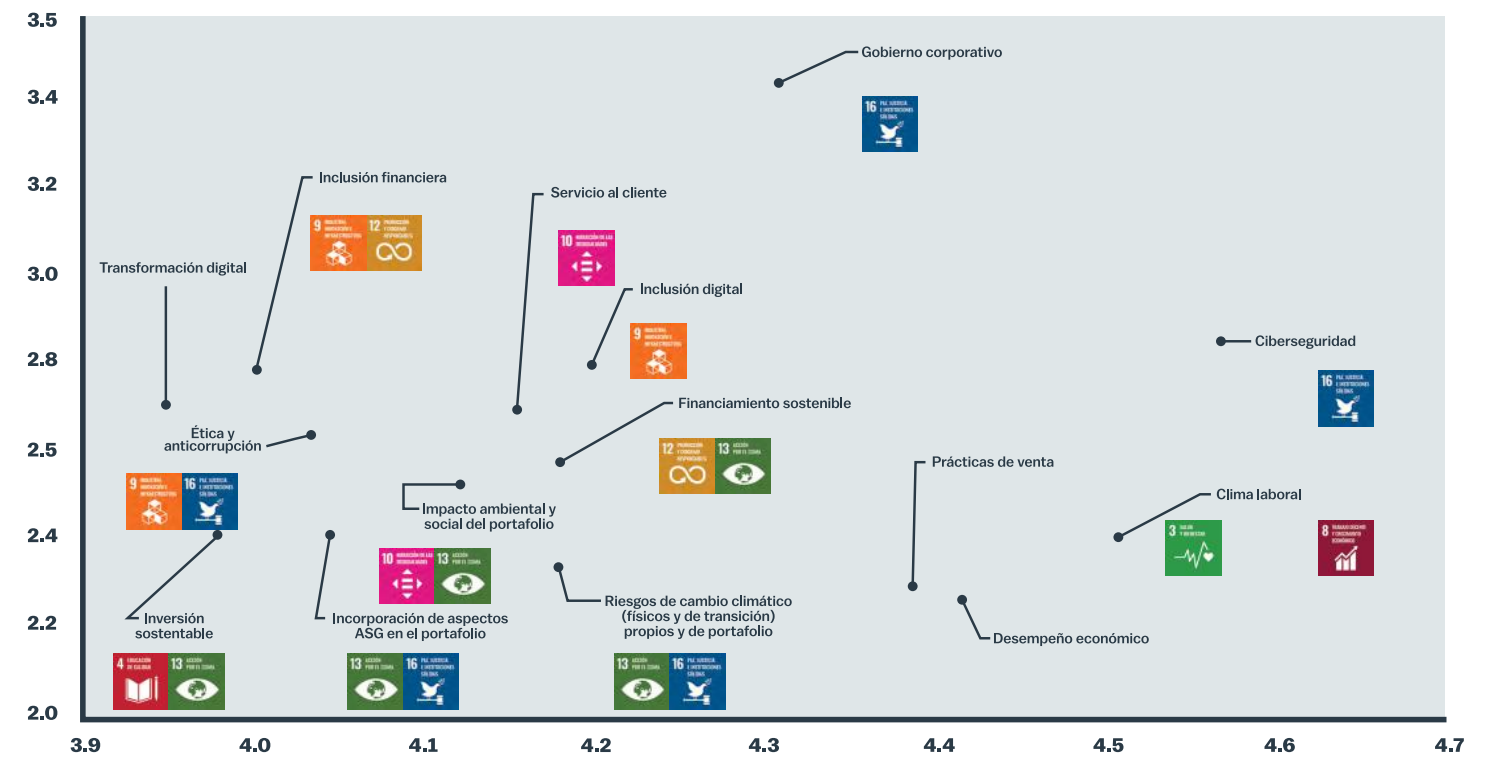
3.5
3.4
3.2
3.0
2.8
2.5
2.4
2.2
2.0

3.9
4.0
4.1
4.2
4.3
4.4
4.5
4.6
4.7

Gobierno corporativo
16 PAZ, JUSTICIA E INSTITUCIONES SÓLIDAS

Inclusión financiera
9 INDUSTRIA, INNOVACIÓN E INFRAESTRUCTURA
12 PRODUCCIÓN Y CONSUMO RESPONSABLES

Servicio al cliente
10 REDUCCIÓN DE LAS DESIGUALDADES

Transformación digital

Inclusión digital
9 INDUSTRIA, INNOVACIÓN E INFRAESTRUCTURA

Ciberseguridad
16 PAZ, JUSTICIA E INSTITUCIONES SÓLIDAS

Financiamiento sostenible
12 PRODUCCIÓN Y CONSUMO RESPONSABLES
13 ACCIÓN POR EL CLIMA

Ética y anticorrupción
9 INDUSTRIA, INNOVACIÓN E INFRAESTRUCTURA
16 PAZ, JUSTICIA E INSTITUCIONES SÓLIDAS

Impacto ambiental y social del portafolio
10 REDUCCIÓN DE LAS DESIGUALDADES
13 ACCIÓN POR EL CLIMA

Prácticas de venta

Clima laboral
3 SALUD Y BIENESTAR
8 TRABAJO DECENTE Y CRECIMIENTO ECONÓMICO

Inversión sostenable
4 EDUCACIÓN DE CALIDAD
13 ACCIÓN POR EL CLIMA

Incorporación de aspectos ASG en el portafolio
13 ACCIÓN POR EL CLIMA
16 PAZ, JUSTICIA E INSTITUCIONES SÓLIDAS

Riesgos de cambio climático (físicos y de transición) propios y de portafolio
13 ACCIÓN POR EL CLIMA
16 PAZ, JUSTICIA E INSTITUCIONES SÓLIDAS

Desempeño económico